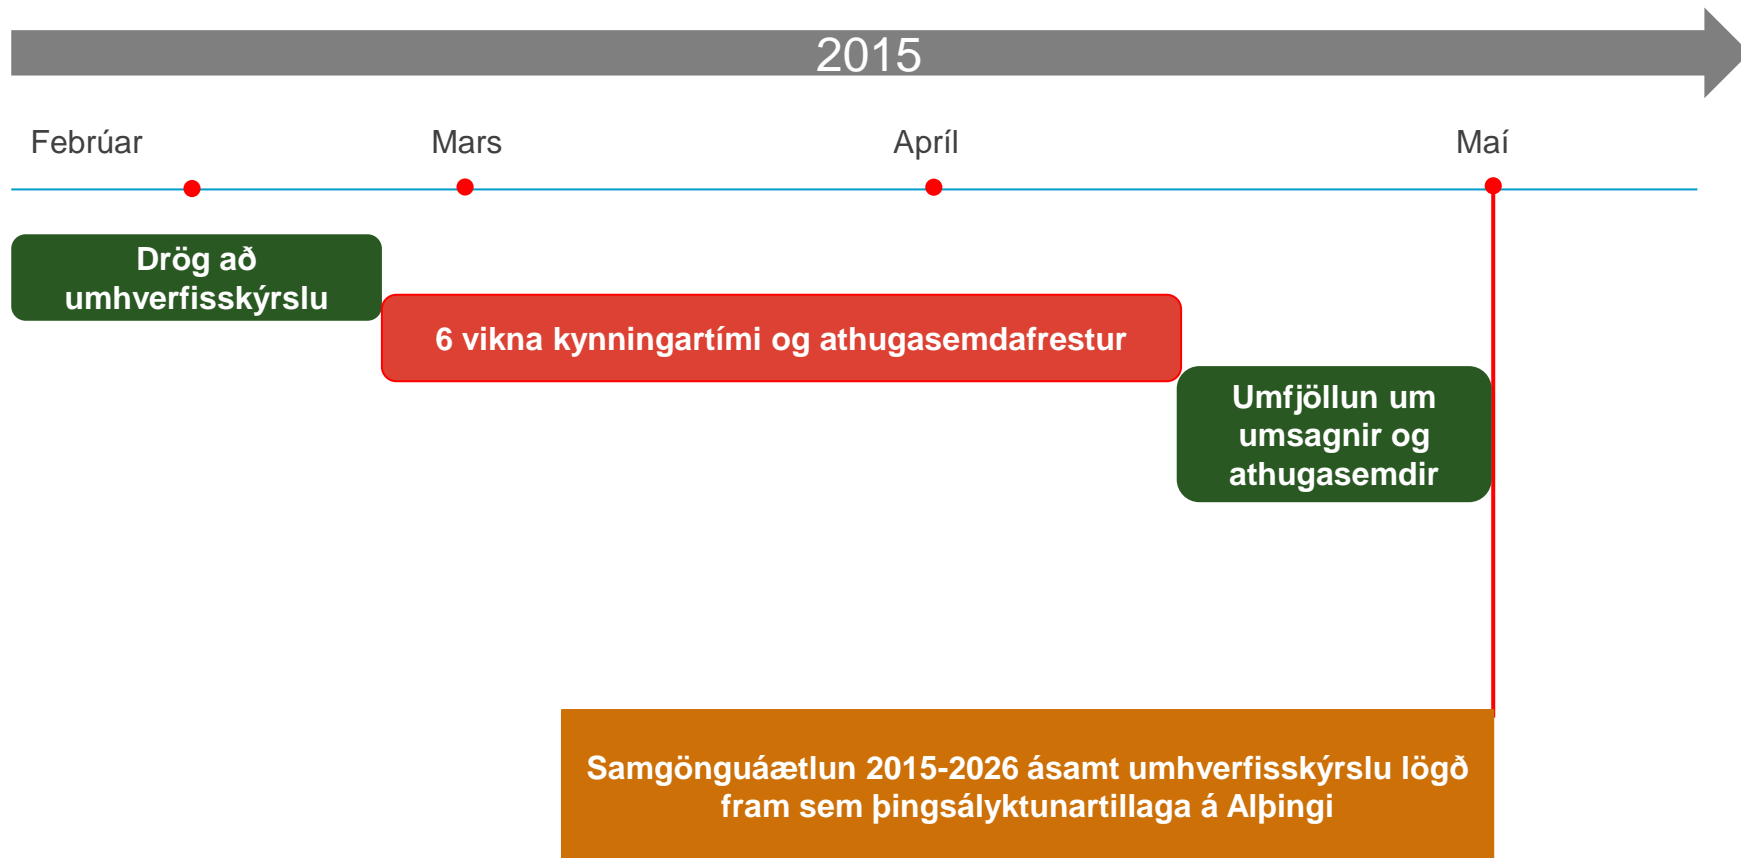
2015

Febrúar

Mars

Apríl

Maí

Drög að umhverfisskýrslu

6 vikna kynningartími og athugasemdafrestur

Umfjöllun um umsagnir og athugasemdir

Samgönguáætlun 2015-2026 ásamt umhverfisskýrslu lögð fram sem þingsályktunartillaga á Alþingi